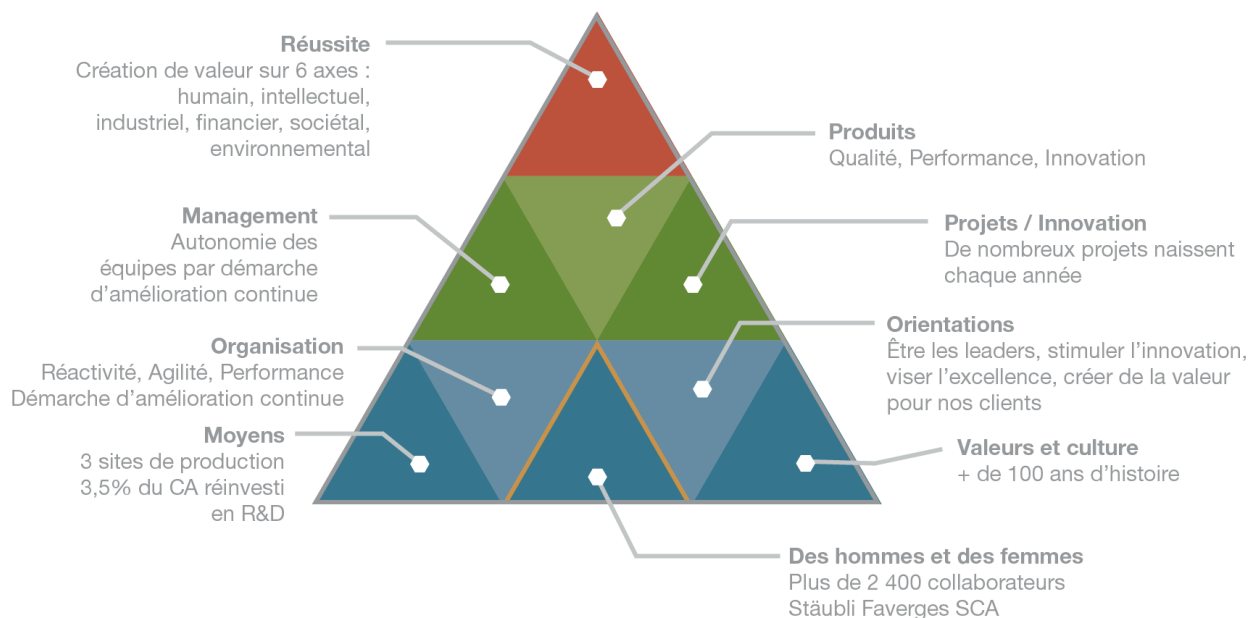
Réussite
Création de valeur sur 6 axes : humain, intellectuel, industriel, financier, sociétal, environnemental

Produits
Qualité, Performance, Innovation

Management
Autonomie des équipes par démarche d'amélioration continue

Projets / Innovation
De nombreux projets naissent chaque année

Organisation
Réactivité, Agilité, Performance
Démarche d'amélioration continue

Orientations
Être les leaders, stimuler l'innovation, viser l'excellence, créer de la valeur pour nos clients

Moyens
3 sites de production
3,5% du CA réinvesti en R&D

Valeurs et culture
+ de 100 ans d'histoire

Des hommes et des femmes
Plus de 2 400 collaborateurs
Stäubli Faverges SCA